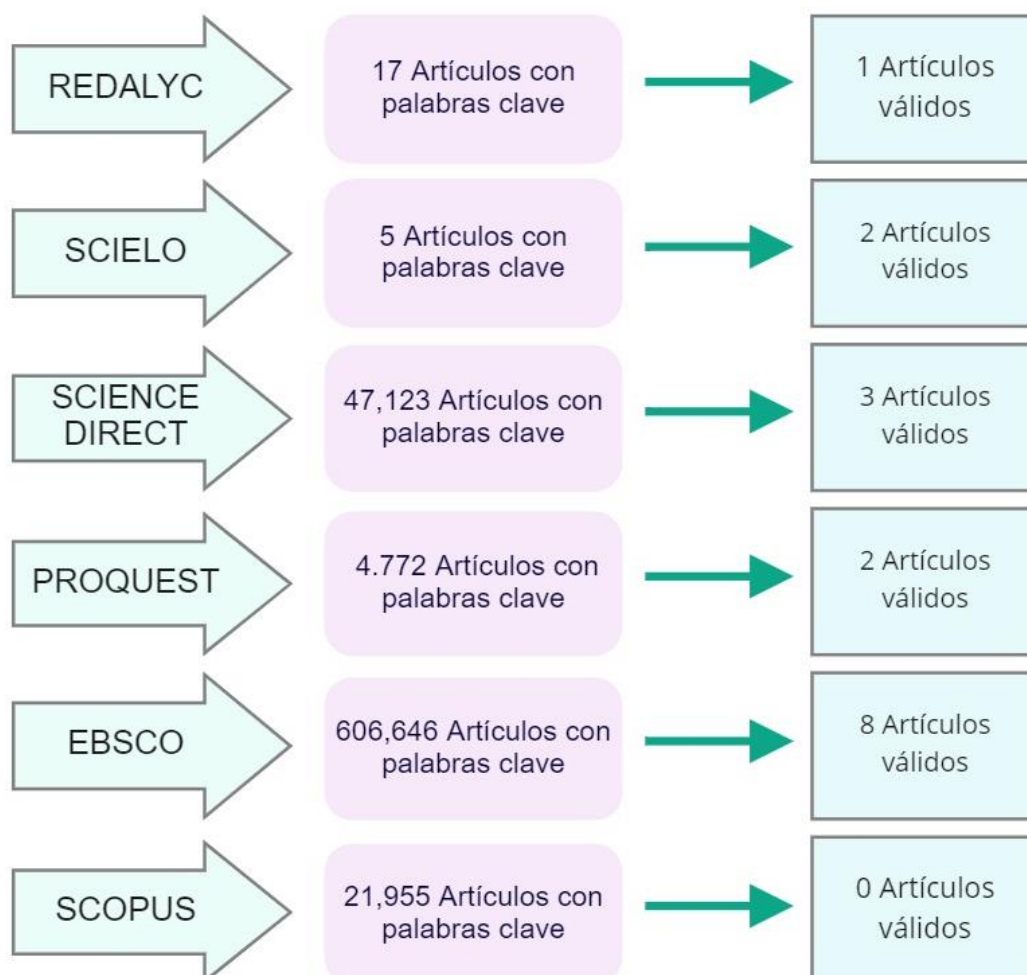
REDALYC

17 Artículos con palabras clave

1 Artículos válidos

SCIELO

5 Artículos con palabras clave

2 Artículos válidos

SCIENCE DIRECT

47,123 Artículos con palabras clave

3 Artículos válidos

PROQUEST

4.772 Artículos con palabras clave

2 Artículos válidos

EBSCO

606,646 Artículos con palabras clave

8 Artículos válidos

SCOPUS

21,955 Artículos con palabras clave

0 Artículos válidos